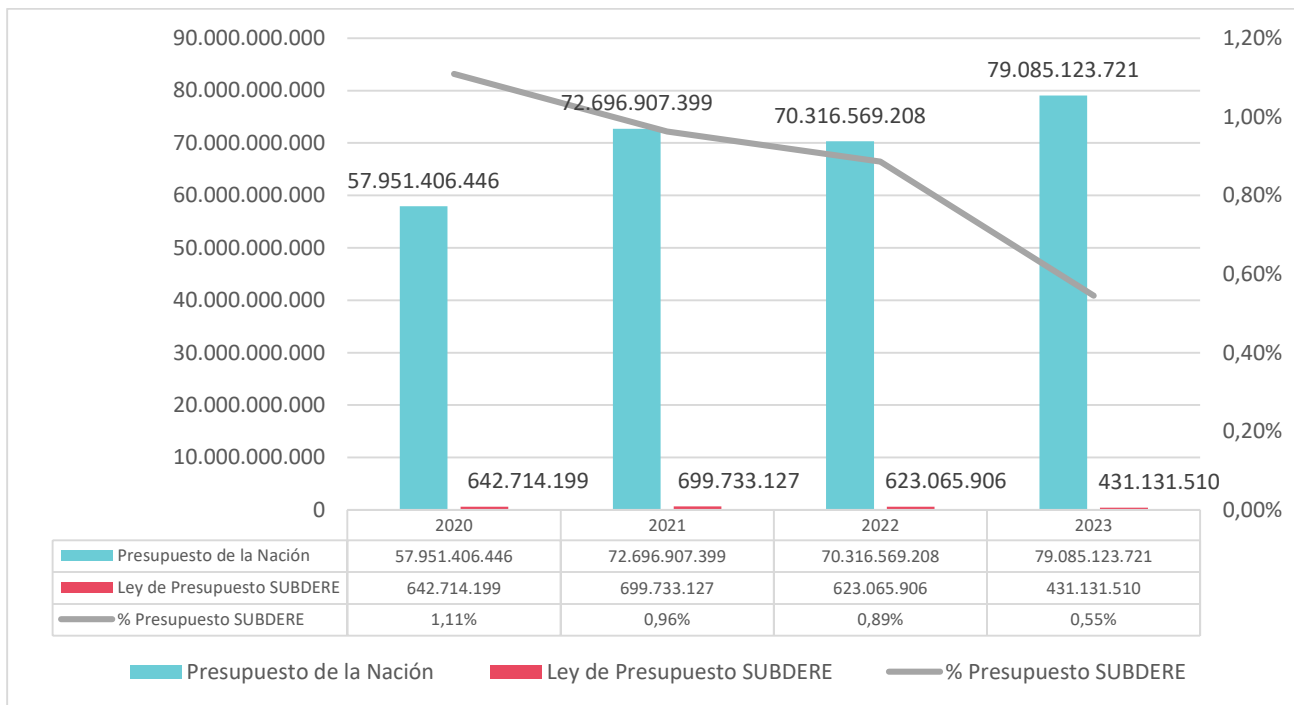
90.000.000.000
80.000.000.000
70.000.000.000
60.000.000.000
50.000.000.000
40.000.000.000
30.000.000.000
20.000.000.000
10.000.000.000
0

1,20%
1,00%
0,80%
0,60%
0,40%
0,20%
0,00%

57.951.406.446
72.696.907.399
70.316.569.208
79.085.123.721
642.714.199
699.733.127
623.065.906
431.131.510

| | 2020 | 2021 | 2022 | 2023 |
|---|---|---|---|---|
| Presupuesto de la Nación | 57.951.406.446 | 72.696.907.399 | 70.316.569.208 | 79.085.123.721 |
| Ley de Presupuesto SUBDERE | 642.714.199 | 699.733.127 | 623.065.906 | 431.131.510 |
| % Presupuesto SUBDERE | 1,11% | 0,96% | 0,89% | 0,55% |

Presupuesto de la Nación
Ley de Presupuesto SUBDERE
% Presupuesto SUBDERE